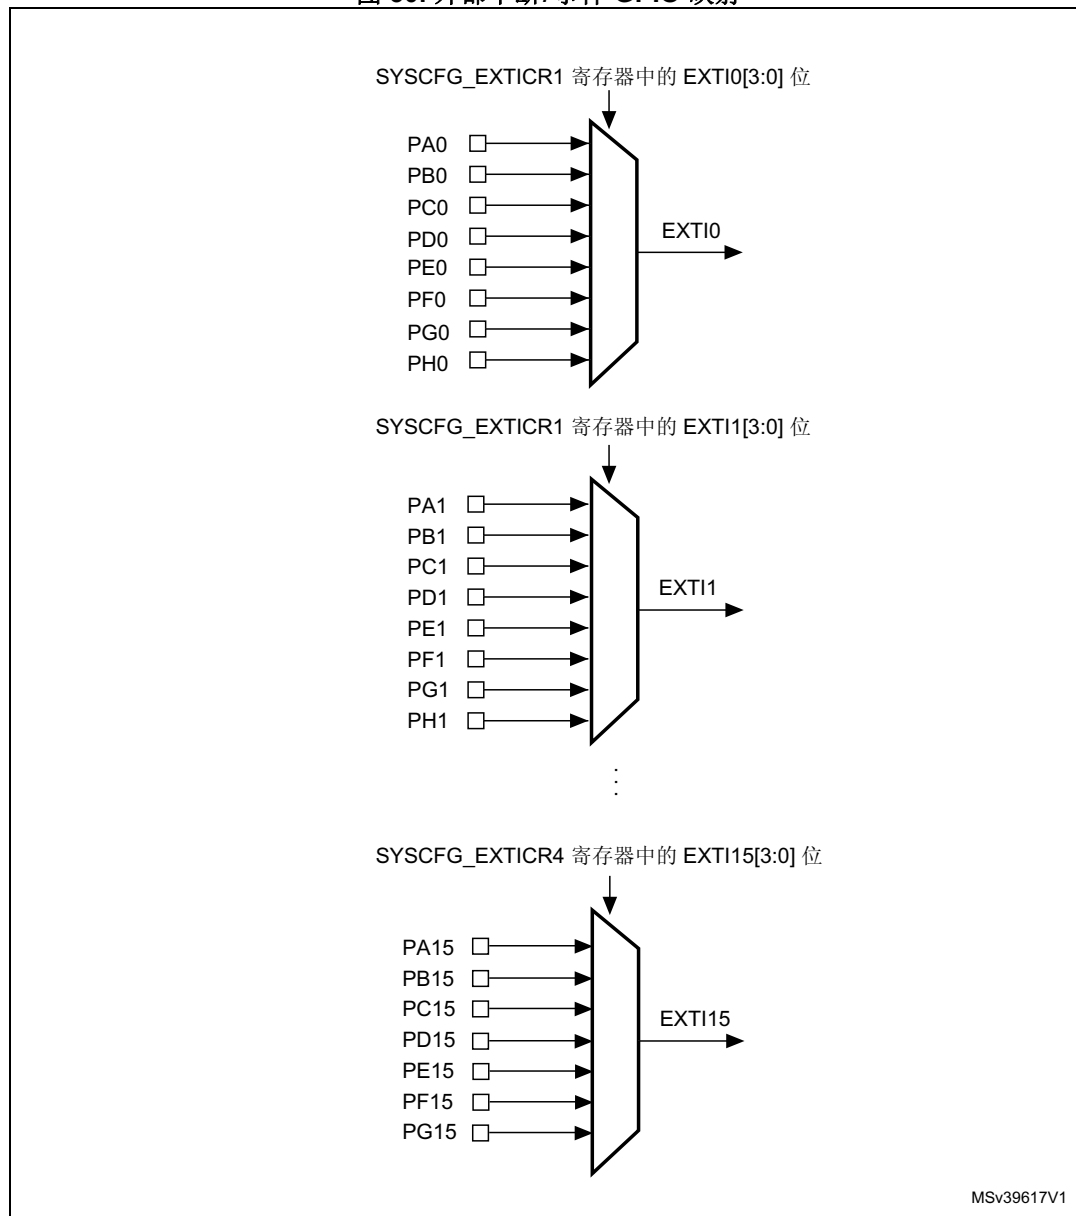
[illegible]

SYSCFG_EXTICR1 寄存器中的 EXTI0[3:0] 位

PA0
PB0
PC0
PD0
PE0
PF0
PG0
PH0

EXTI0

SYSCFG_EXTICR1 寄存器中的 EXTI1[3:0] 位

PA1
PB1
PC1
PD1
PE1
PF1
PG1
PH1

EXTI1

SYSCFG_EXTICR4 寄存器中的 EXTI15[3:0] 位

PA15
PB15
PC15
PD15
PE15
PF15
PG15

EXTI15

MSv39617V1